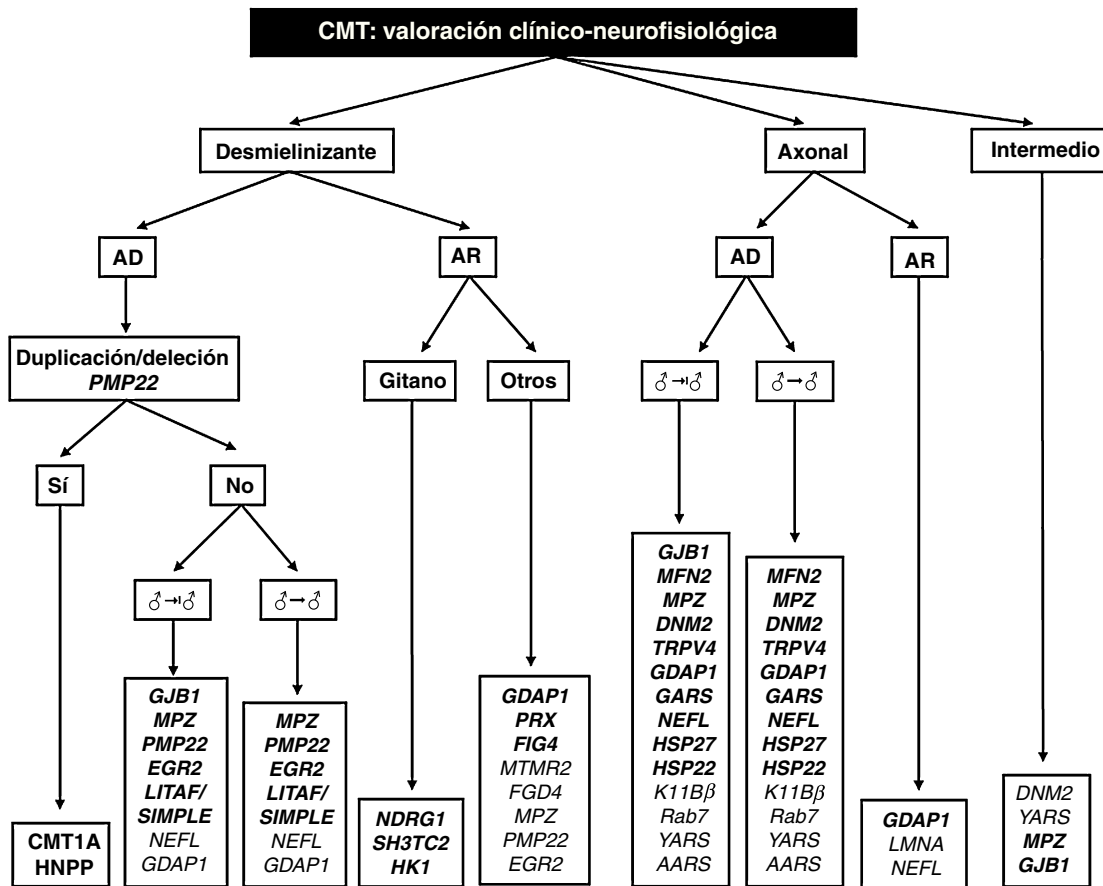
CMT: valoración clínico-neurofisiológica

Desmielinizante

AD

Duplicación/deleción *PMP22*

Sí

CMT1A
HNPP

No

♂⇸♂

*GJB1*
*MPZ*
*PMP22*
*EGR2*
*LITAF/SIMPLE*
*NEFL*
*GDAP1*

♂→♂

*MPZ*
*PMP22*
*EGR2*
*LITAF/SIMPLE*
*NEFL*
*GDAP1*

AR

Gitano

*NDRG1*
*SH3TC2*
*HK1*

Otros

*GDAP1*
*PRX*
*FIG4*
*MTMR2*
*FGD4*
*MPZ*
*PMP22*
*EGR2*

Axonal

AD

♂⇸♂

*GJB1*
*MFN2*
*MPZ*
*DNM2*
*TRPV4*
*GDAP1*
*GARS*
*NEFL*
*HSP27*
*HSP22*
*K11Bβ*
*Rab7*
*YARS*
*AARS*

♂→♂

*MFN2*
*MPZ*
*DNM2*
*TRPV4*
*GDAP1*
*GARS*
*NEFL*
*HSP27*
*HSP22*
*K11Bβ*
*Rab7*
*YARS*
*AARS*

AR

*GDAP1*
*LMNA*
*NEFL*

Intermedio

*DNM2*
*YARS*
*MPZ*
*GJB1*